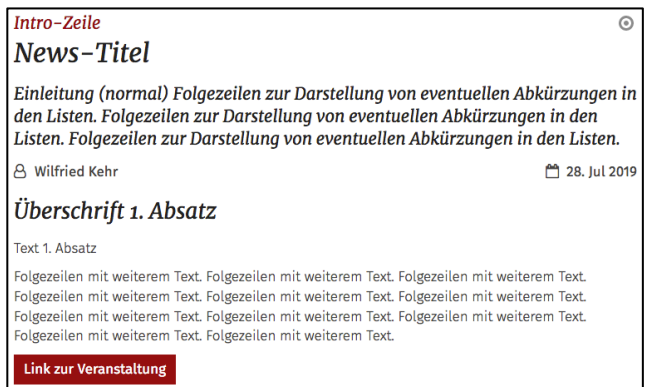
Intro-Zeile

News-Titel

Einleitung (normal) Folgezeilen zur Darstellung von eventuellen Abkürzungen in den Listen. Folgezeilen zur Darstellung von eventuellen Abkürzungen in den Listen. Folgezeilen zur Darstellung von eventuellen Abkürzungen in den Listen.

Wilfried Kehr

28. Jul 2019

Überschrift 1. Absatz

Text 1. Absatz

Folgezeilen mit weiterem Text. Folgezeilen mit weiterem Text. Folgezeilen mit weiterem Text. Folgezeilen mit weiterem Text. Folgezeilen mit weiterem Text. Folgezeilen mit weiterem Text. Folgezeilen mit weiterem Text. Folgezeilen mit weiterem Text. Folgezeilen mit weiterem Text. Folgezeilen mit weiterem Text. Folgezeilen mit weiterem Text.

Link zur Veranstaltung